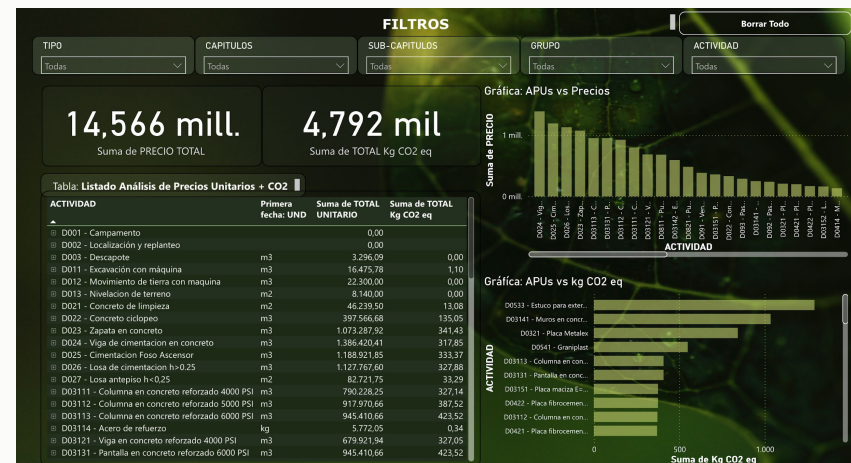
FILTROS

Borrar Todo

TIPO
Todas

CAPITULOS
Todas

SUB-CAPITULOS
Todas

GRUPO
Todas

ACTIVIDAD
Todas

14,566 mill.
Suma de PRECIO TOTAL

4,792 mil
Suma de TOTAL Kg CO2 eq

Gráfica: APUs vs Precios

Suma de PRECIO
1 mill.
0 mill.

D024 - Vig... D03113 - C... D025 - Cim... D026 - Los... D03113 - C... D03111 - C... D03121 - V... D03131 - C... D0811 - P... D03142 - E... D03123 - C... D0811 - P... D091 - Ves... D0811 - P... D022 - Con... D095 - Ve... D0311 - P... D0341 - ... D0421 - P... D0421 - P... D03152 - L... D0414 - M...

ACTIVIDAD

Tabla: Listado Análisis de Precios Unitarios + CO2

| ACTIVIDAD | Primera fecha: UND | Suma de TOTAL UNITARIO | Suma de TOTAL Kg CO2 eq |
|---|---|---|---|
| D001 - Campamento | | 0,00 | |
| D002 - Localización y replanteo | | 0,00 | |
| D003 - Descapote | m3 | 3.296,09 | 0,00 |
| D011 - Excavación con máquina | m3 | 16.475,78 | 1,10 |
| D012 - Movimiento de tierra con maquina | m3 | 22.300,00 | 0,00 |
| D013 - Nivelacion de terreno | m2 | 8.140,00 | 0,00 |
| D021 - Concreto de limpieza | m3 | 46.239,50 | 13,08 |
| D022 - Concreto ciclopeo | m3 | 397.566,68 | 135,05 |
| D023 - Zapata en concreto | m3 | 1.073.287,92 | 341,43 |
| D024 - Viga de cimentacion en concreto | m3 | 1.386.420,41 | 317,85 |
| D025 - Cimentacion Foso Ascensor | m3 | 1.188.921,85 | 333,37 |
| D026 - Losa de cimentacion h>0.25 | m3 | 1.127.767,60 | 327,88 |
| D027 - Losa antepiso h<0,25 | m2 | 82.721,75 | 33,29 |
| D03111 - Columna en concreto reforzado 4000 PSI | m3 | 790.228,25 | 327,14 |
| D03112 - Columna en concreto reforzado 5000 PSI | m3 | 917.970,66 | 387,52 |
| D03113 - Columna en concreto reforzado 6000 PSI | m3 | 945.410,66 | 423,52 |
| D03114 - Acero de refuerzo | kg | 5.772,05 | 0,34 |
| D03121 - Viga en concreto reforzado 4000 PSI | m3 | 679.921,94 | 327,05 |
| D03131 - Pantalla en concreto reforzado 6000 PSI | m3 | 945.410,66 | 423,52 |

Gráfica: APUs vs kg CO2 eq

ACTIVIDAD
D0533 - Estuco para exter...
D03341 - Muros en concr...
D0321 - Placa Metalex
D0541 - Graniplast
D03113 - Columna en con...
D03131 - Pantalla en con...
D03151 - Placa maciza E=...
D0422 - Placa fibrocemen...
D03112 - Columna en con...
D0421 - Placa fibrocemen...

0
500
1.000
Suma de Kg CO2 eq